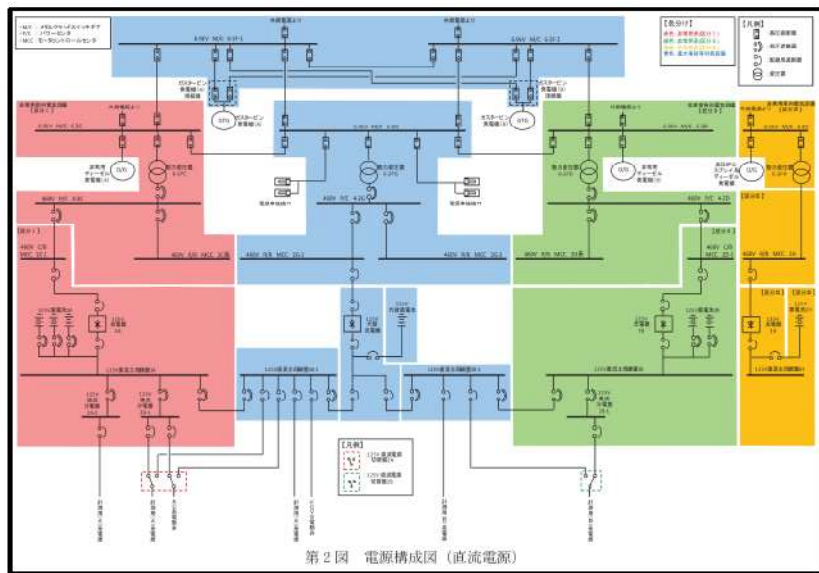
・M/C：メタルクラッドスイッチギア
・P/C：パワーセンタ
・MCC：モータコントロールセンタ

外部電源より

外部電源より

6.9kV M/C 6-2F-1

6.9kV M/C 6-2F-2

【色分け】

【凡例】

ガスタービン発電機(A)

ガスタービン発電機(B)

ガスタービン発電機

外部電源より

外部電源より

6.9kV M/C 6-2C

6.9kV M/C 6-2D

6.9kV M/C 6-2H

非常用ディーゼル発電機

動力変圧器

動力変圧器

動力変圧器

非常用ディーゼル発電機

高圧炉心スプレイ系ディーゼル発電機

電源車接続口

電源車接続口

480V P/C 4-2C

480V P/C 4-2E

480V P/C 4-2D

480V R/B MCC 2C系

480V R/B MCC 2E-1

480V R/B MCC 2E-2

480V R/B MCC 2D系

480V C/B MCC 2C-1

480V C/B MCC 2D-1

480V R/B MCC 2H

125V蓄電池

充電器

充電器

230V蓄電池

充電器

充電器

125V蓄電池

125V直流主母線盤

125V直流主母線盤

125V直流主母線盤

125V直流主母線盤

125V直流分電盤

125V直流分電盤

125V直流分電盤

【凡例】

125V直流電源切替盤

125V直流電源切替盤

計測制御用電源

計測制御用電源

計測制御用電源

計測制御用電源

計測制御用電源

第2図　電源構成図（直流電源）